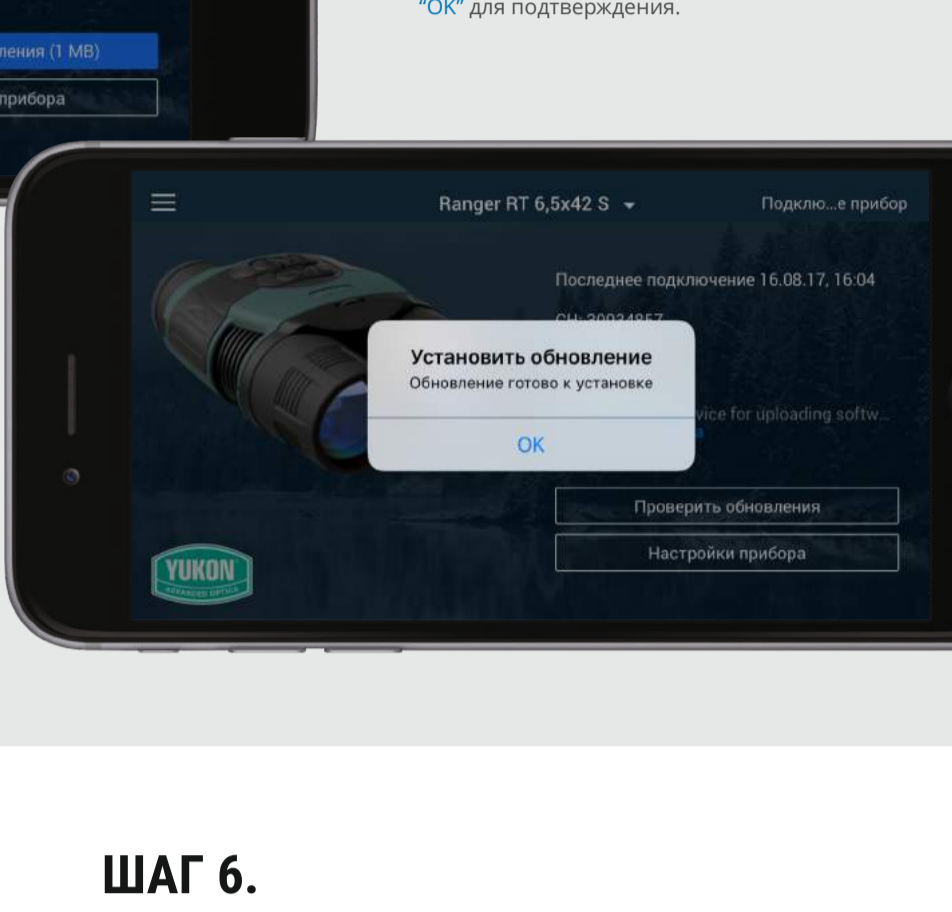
"ОК" для подтверждения.

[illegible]ления (1 MB)

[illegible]прибора

Ranger RT 6,5x42 S

Подклю...е прибор

Последнее подключение 16.08.17, 16:04

СН: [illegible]

Установить обновление

Обновление готово к установке

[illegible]vice for uploading softw...

OK

Проверить обновления

Настройки прибора

YUKON

ADVANCED OPTICS

ШАГ 6.